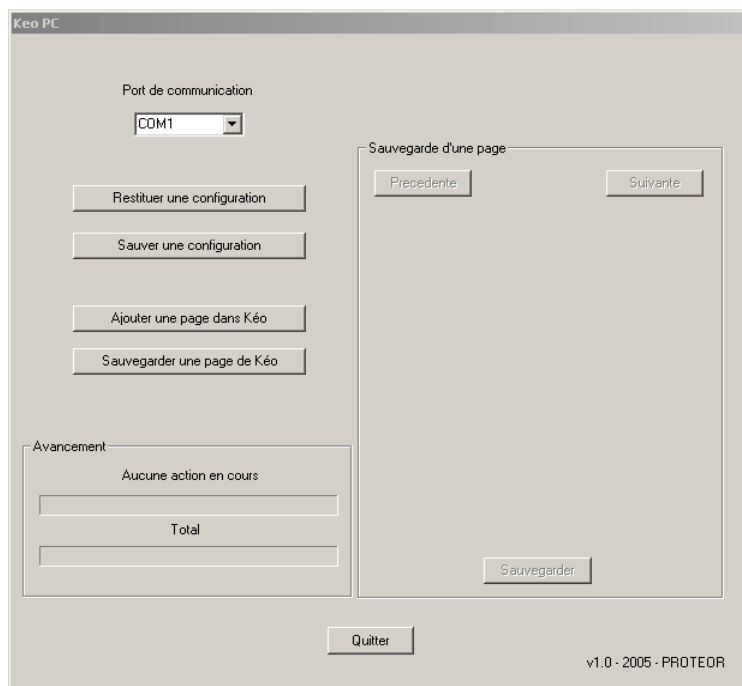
Keo PC

Port de communication

COM1

Restituer une configuration

Sauver une configuration

Ajouter une page dans Kéo

Sauvegarder une page de Kéo

Avancement

Aucune action en cours

Total

Sauvegarde d'une page

Precedente

Suivante

Sauvegarder

Quitter

v1.0 - 2005 - PROTEOR